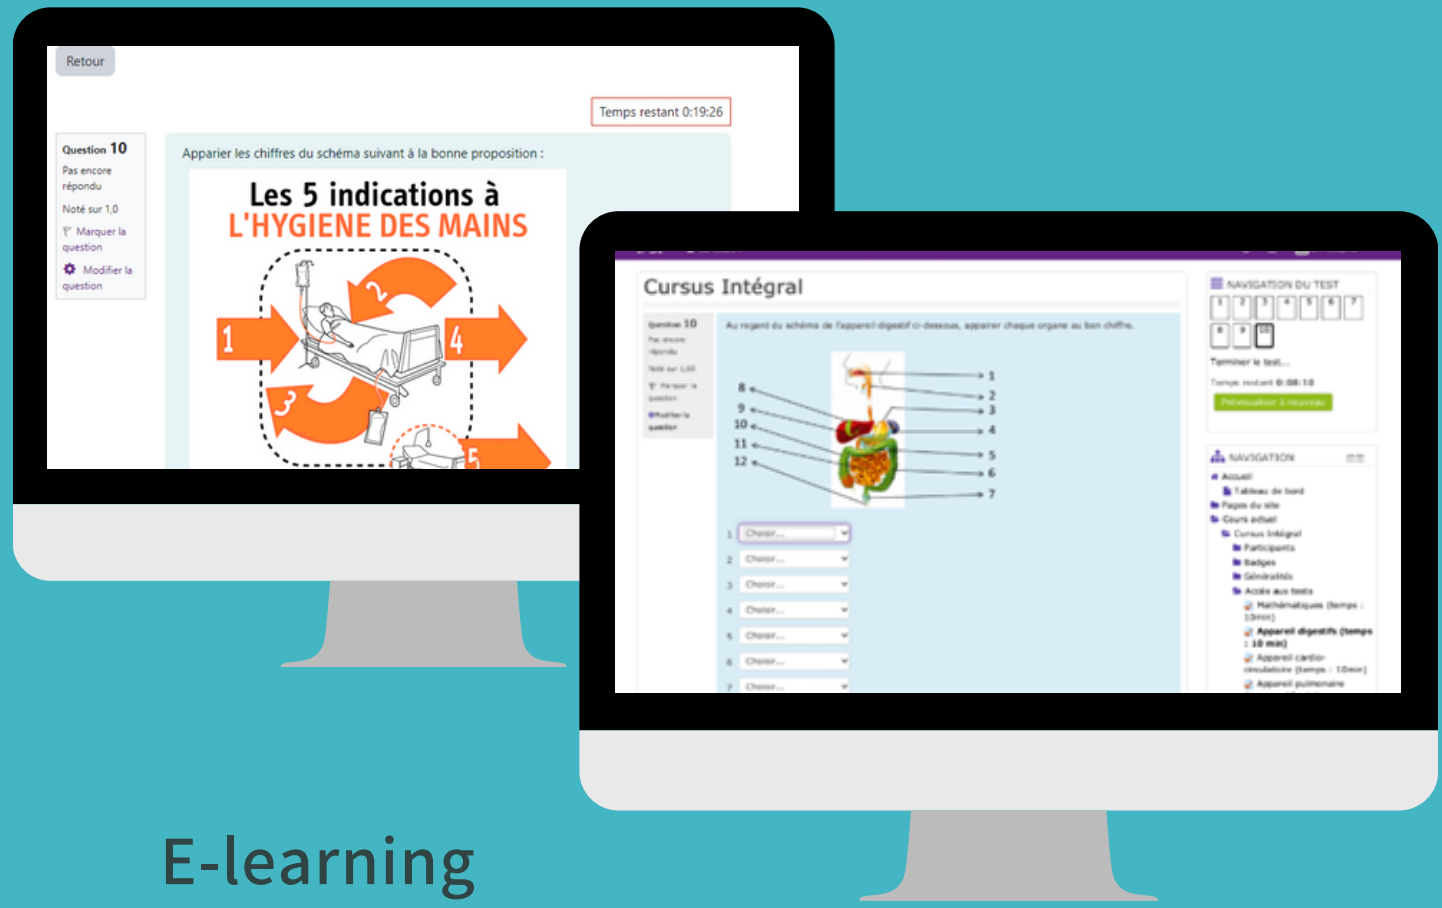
Retour

Temps restant 0:19:26

Question 10
Pas encore répondu
Noté sur 1,0
Marquer la question
Modifier la question

Apparier les chiffres du schéma suivant à la bonne proposition :

Les 5 indications à
L'HYGIENE DES MAINS

1 2 3 4 5

Cursus Intégral

Question 10
Pas encore répondu
Noté sur 1,00
Marquer la question
Modifier la question

Au regard du schéma de l'appareil digestif ci-dessous, apparier chaque organe au bon chiffre.

8 9 10 11 12
1 2 3 4 5 6 7

1 Choisir...
2 Choisir...
3 Choisir...
4 Choisir...
5 Choisir...
6 Choisir...
7 Choisir...

NAVIGATION DU TEST
1 2 3 4 5 6 7
8 9 10
Terminer le test...
Temps restant 0:08:10
Prévisualiser à nouveau

NAVIGATION
Accueil
Tableau de bord
Pages du site
Cours actuel
Cursus Intégral
Participants
Badges
Généralités
Accès aux tests
Mathématiques (temps : 10min)
Appareil digestifs (temps : 10 min)
Appareil cardio-circulatoire (temps : 10min)
Appareil pulmonaire

E-learning